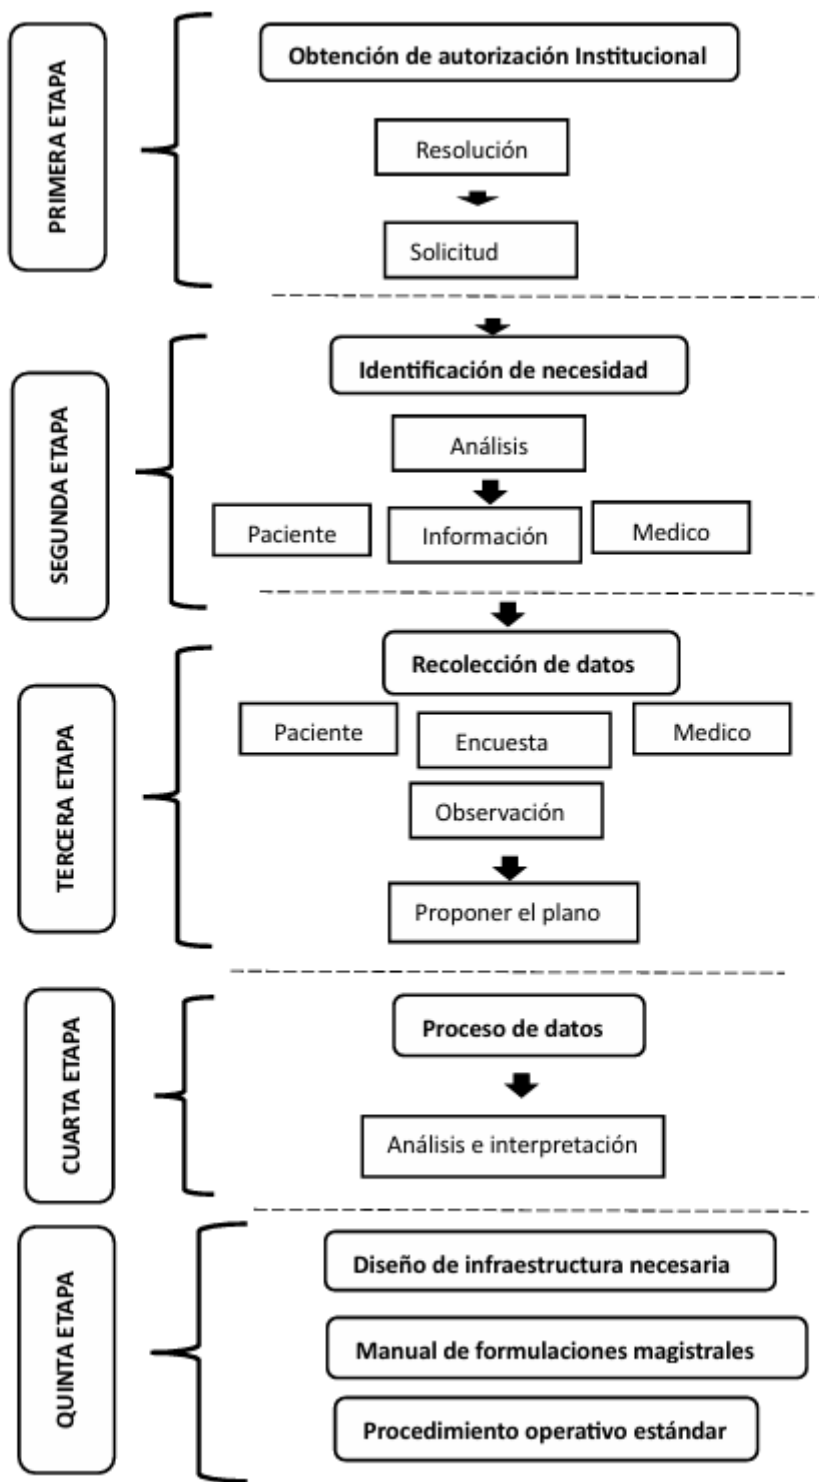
PRIMERA ETAPA

Obtención de autorización Institucional

Resolución

Solicitud

SEGUNDA ETAPA

Identificación de necesidad

Análisis

Paciente

Información

Medico

TERCERA ETAPA

Recolección de datos

Paciente

Encuesta

Medico

Observación

Proponer el plano

CUARTA ETAPA

Proceso de datos

Análisis e interpretación

QUINTA ETAPA

Diseño de infraestructura necesaria

Manual de formulaciones magistrales

Procedimiento operativo estándar